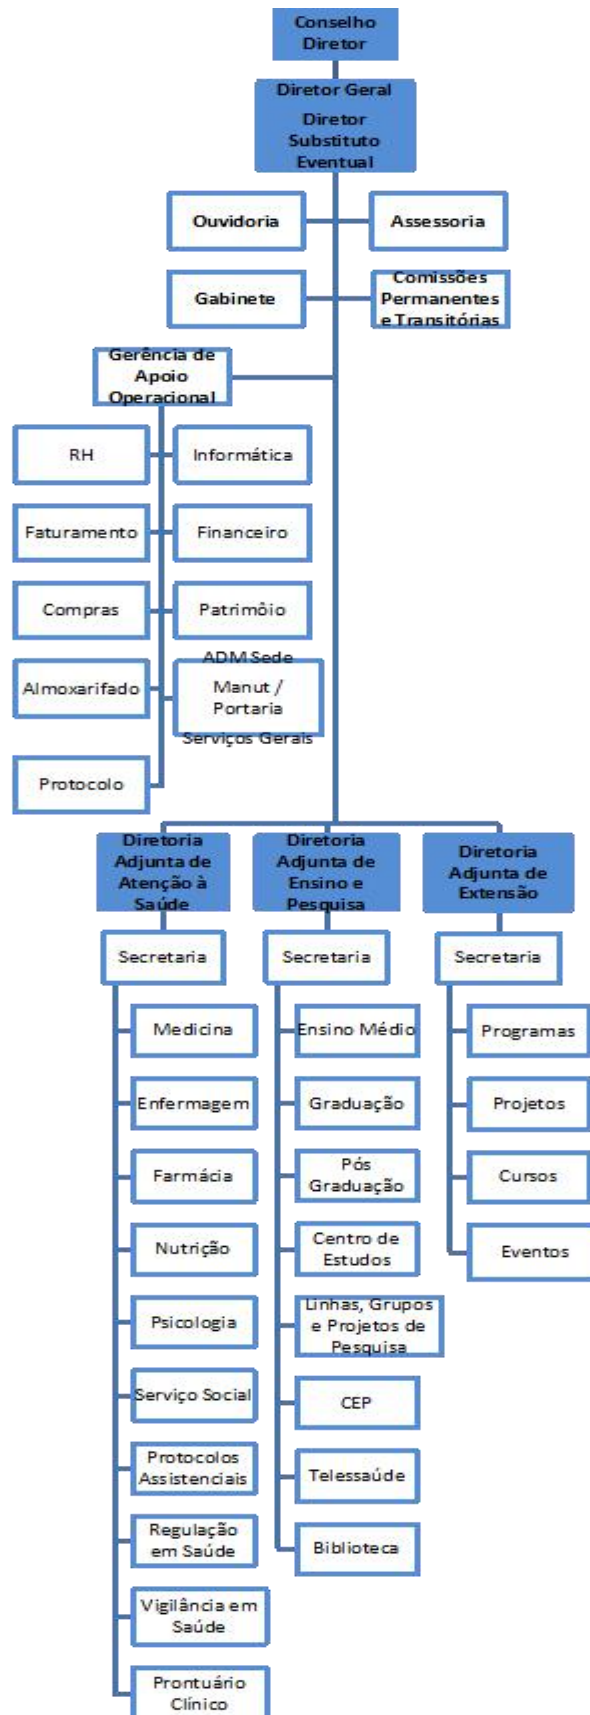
Conselho Diretor

Diretor Geral

Diretor Substituto Eventual

Ouvidoria

Assessoria

Gabinete

Comissões Permanentes e Transitórias

Gerência de Apoio Operacional

RH

Informática

Faturamento

Financeiro

Compras

Patrimôio

Almoxarifado

ADM Sede Manut / Portaria Serviços Gerais

Protocolo

Diretoria Adjunta de Atenção à Saúde

Secretaria

Medicina

Enfermagem

Farmácia

Nutrição

Psicologia

Serviço Social

Protocolos Assistenciais

Regulação em Saúde

Vigilância em Saúde

Prontuário Clínico

Diretoria Adjunta de Ensino e Pesquisa

Secretaria

Ensino Médio

Graduação

Pós Graduação

Centro de Estudos

Linhas, Grupos e Projetos de Pesquisa

CEP

Telessaúde

Biblioteca

Diretoria Adjunta de Extensão

Secretaria

Programas

Projetos

Cursos

Eventos